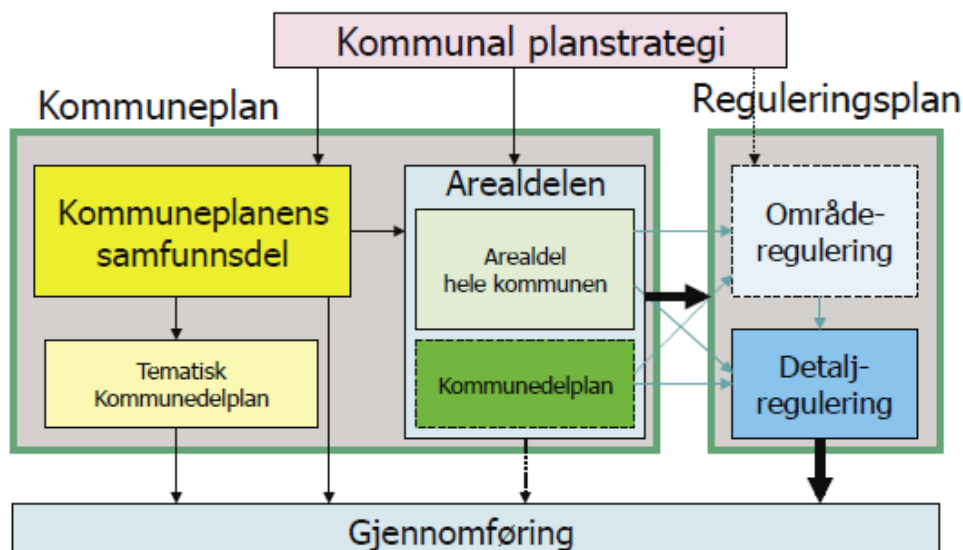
Kommunal planstrategi

Kommuneplan

Kommuneplanens samfunnsdel

Tematisk Kommunedelplan

Arealdelen

Arealdel hele kommunen

Kommunedelplan

Reguleringsplan

Områderegulering

Detaljregulering

Gjennomføring